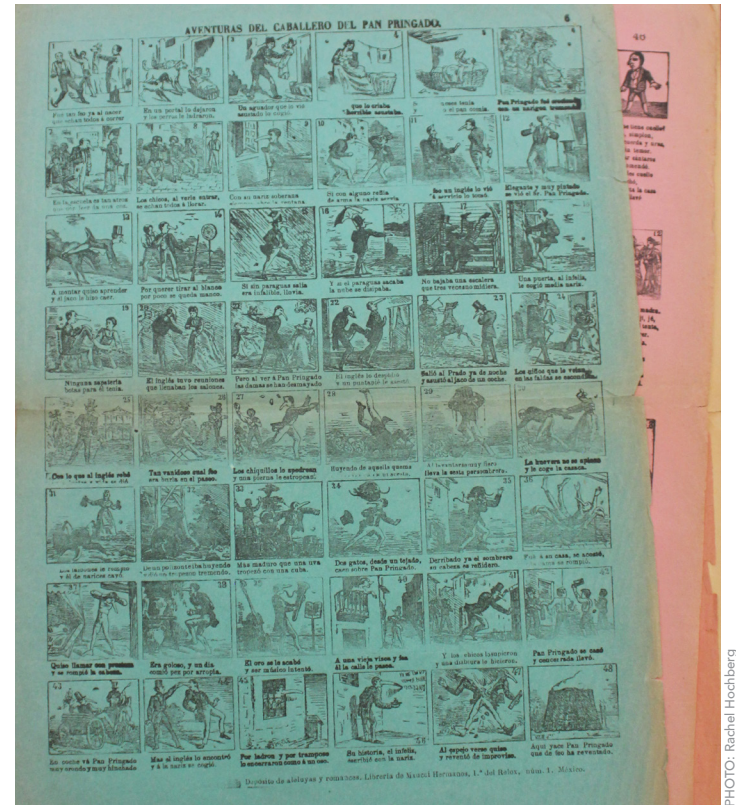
AVENTURAS DEL CABALLERO DEL PAN PRINGADO.

6

46

Por tan feo ya al nacer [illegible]

En un portal lo dejaron y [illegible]

Un aguador que lo vió asustado lo cogió.

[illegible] que le criaba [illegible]

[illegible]

Pan Pringado fué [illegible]

En la escuela se tan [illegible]

Los chicos, al verle entrar, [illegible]

Con su nariz soberana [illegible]

Si con alguno reñía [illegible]

Se un inglés le vió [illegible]

Elegante y muy pintado se vió el Sr. Pan Pringado.

A montar quiso aprender y el jaco le hizo caer.

Por querer tirar al blanco por poco se queda manco.

Si sin paraguas salía era infalible, llovía.

Y si el paraguas sacaba la nube se disipaba.

No bajaba una escalera que tres veces no midiera.

Una puerta, al infeliz, le cogió media nariz.

Ninguna zapatería tenía para él tenía.

El inglés tuvo reuniones que llenaban los salones.

Pero al ver a Pan Pringado las damas se han desmayado

El inglés le despidió y un puntapié le arreó.

Salió al Prado ya de noche y asustó al jaco de un coche

Los niños que le veían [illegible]

Once lo que al inglés robó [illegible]

Tan ventidos cual fue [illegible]

Los chiquillos le apedrean y una pierna le estropean.

Huyendo de aquella quema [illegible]

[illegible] lleva la cesta paramalera.

La huevera se se apiasa y le coge la cabeza.

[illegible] y de narices cayó.

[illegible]

Mas madruga que una uva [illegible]

Dos gatos, desde un tejado, caen sobre Pan Pringado.

Derribado ya el sombrero su cabeza es reñidero.

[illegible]

Quiso llamar con presteza y se rompió la cabeza.

Era goloso, y un día comió pez por arropía.

El oro se le acabó y ser mísico intentó.

A una vieja visea y fue él le salió la pasea.

Y los chicos lumpieron y así diderun le hicieron.

Pan Pringado se casó y cuscurrada llevó.

En coche vá Pan Pringado muy ancado y muy hinchado

Mas el inglés lo encontró y a la nariz se cogió.

Por ladron y por tramposo le encierra en como á un oso.

Su historia, el infeliz, escribió con la nariz.

Al espejo verse quiso y reventó de improviso.

Aquí yace Pan Pringado que de fea ha reventado.

Depósito de aleluyas y romances. Librería de Marcos Hermanos, 1.º del Reloj, núm. 1. Madrid.

PHOTO: Rachel Hochberg